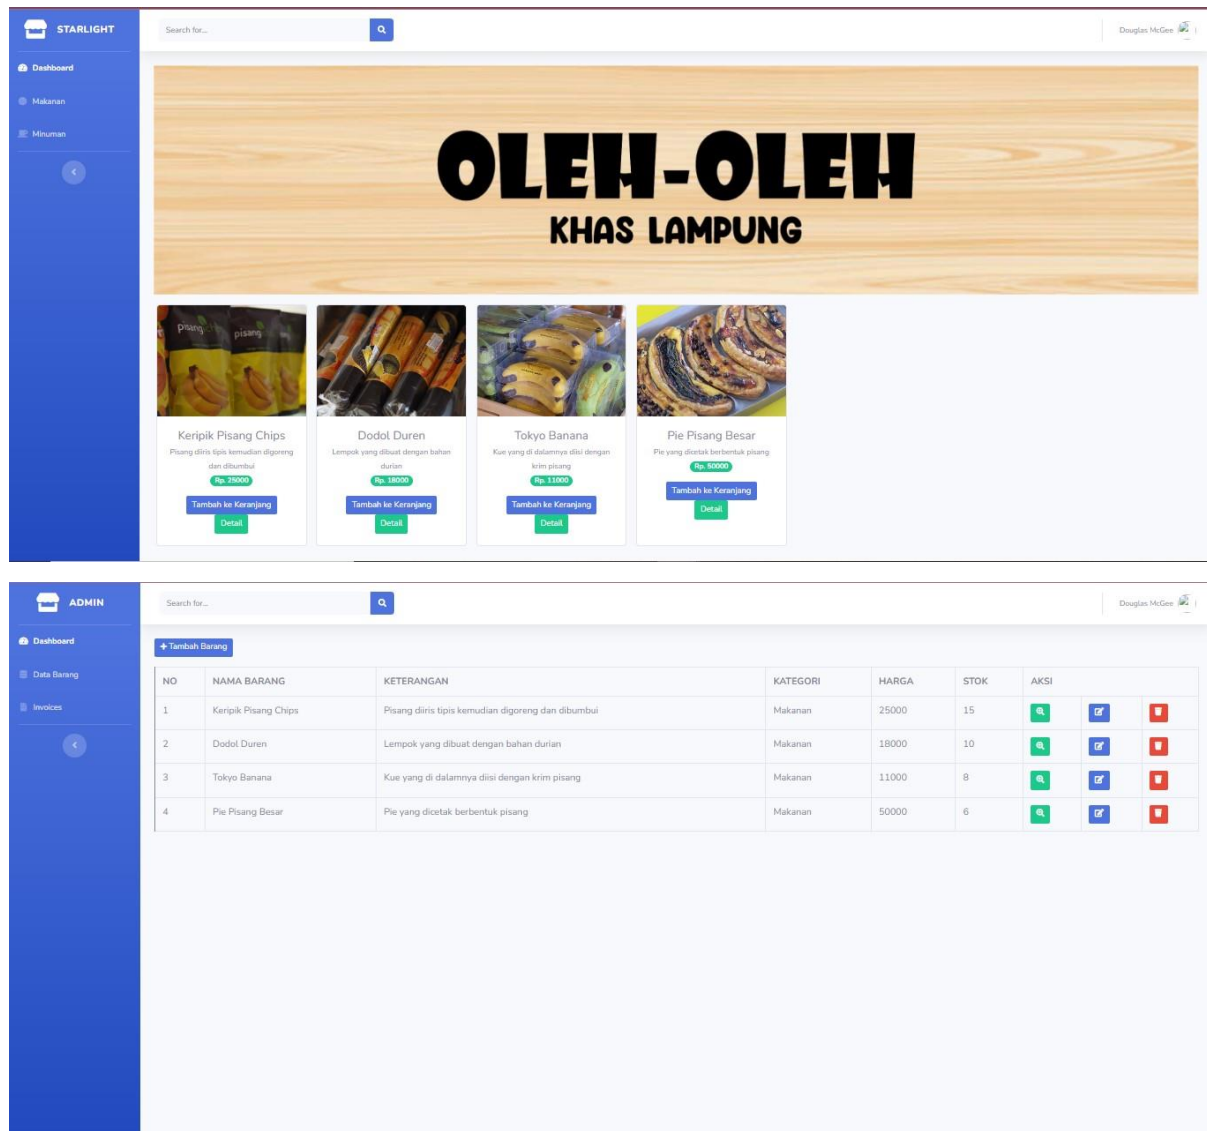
STARLIGHT

Dashboard

Makanan

Minuman

Search for...

Douglas McGee

OLEH-OLEH
KHAS LAMPUNG

pisang pisang

Keripik Pisang Chips
Pisang diiris tipis kemudian digoreng dan dibumbui
Rp. 25000
Tambah ke Keranjang
Detail

Dodol Duren
Lempok yang dibuat dengan bahan durian
Rp. 18000
Tambah ke Keranjang
Detail

Tokyo Banana
Kue yang di dalamnya diisi dengan krim pisang
Rp. 11000
Tambah ke Keranjang
Detail

Pie Pisang Besar
Pie yang dicetak berbentuk pisang
Rp. 50000
Tambah ke Keranjang
Detail

ADMIN

Dashboard

Data Barang

Invoices

Search for...

Douglas McGee

+ Tambah Barang

| NO | NAMA BARANG | KETERANGAN | KATEGORI | HARGA | STOK | AKSI | | |
|---|---|---|---|---|---|---|---|---|
| 1 | Keripik Pisang Chips | Pisang diiris tipis kemudian digoreng dan dibumbui | Makanan | 25000 | 15 | | | |
| 2 | Dodol Duren | Lempok yang dibuat dengan bahan durian | Makanan | 18000 | 10 | | | |
| 3 | Tokyo Banana | Kue yang di dalamnya diisi dengan krim pisang | Makanan | 11000 | 8 | | | |
| 4 | Pie Pisang Besar | Pie yang dicetak berbentuk pisang | Makanan | 50000 | 6 | | | |